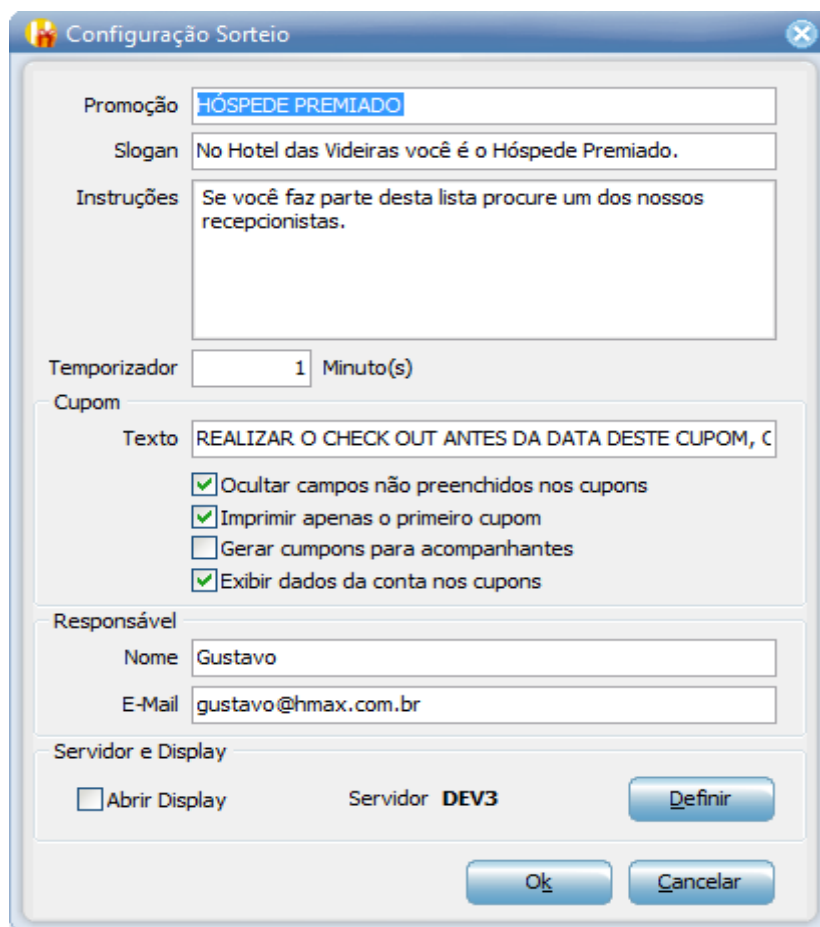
Configuração Sorteio

Promoção HÓSPEDE PREMIADO

Slogan No Hotel das Videiras você é o Hóspede Premiado.

Instruções Se você faz parte desta lista procure um dos nossos recepcionistas.

Temporizador 1 Minuto(s)

Cupom

Texto REALIZAR O CHECK OUT ANTES DA DATA DESTE CUPOM, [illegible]

Ocultar campos não preenchidos nos cupons

Imprimir apenas o primeiro cupom

Gerar cumpons para acompanhantes

Exibir dados da conta nos cupons

Responsável

Nome Gustavo

E-Mail gustavo@hmax.com.br

Servidor e Display

Abrir Display

Servidor DEV3

Definir

Ok

Cancelar